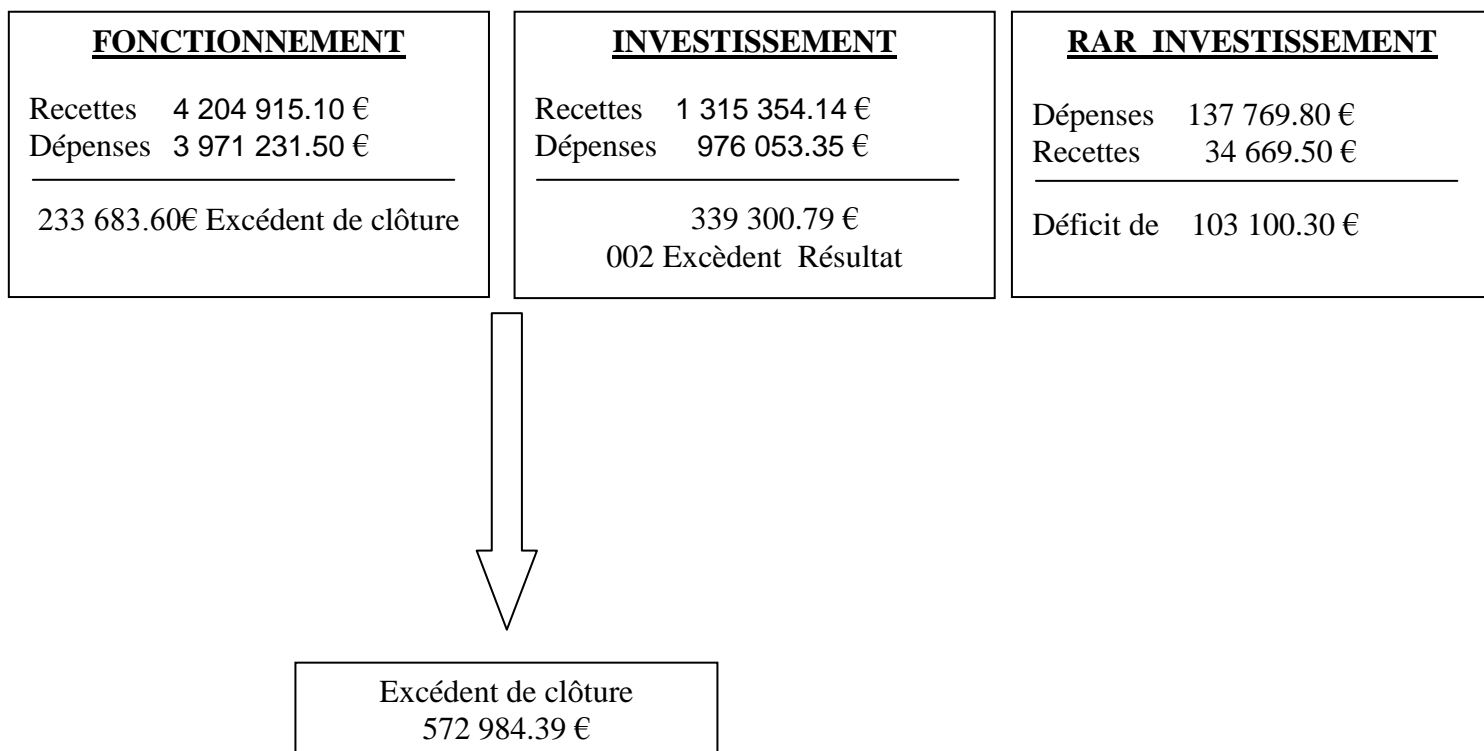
FONCTIONNEMENT

Recettes 4 204 915.10 €
Dépenses 3 971 231.50 €

233 683.60€ Excédent de clôture

INVESTISSEMENT

Recettes 1 315 354.14 €
Dépenses 976 053.35 €

339 300.79 €
002 Excèdent Résultat

RAR INVESTISSEMENT

Dépenses 137 769.80 €
Recettes 34 669.50 €

Déficit de 103 100.30 €

Excédent de clôture
572 984.39 €